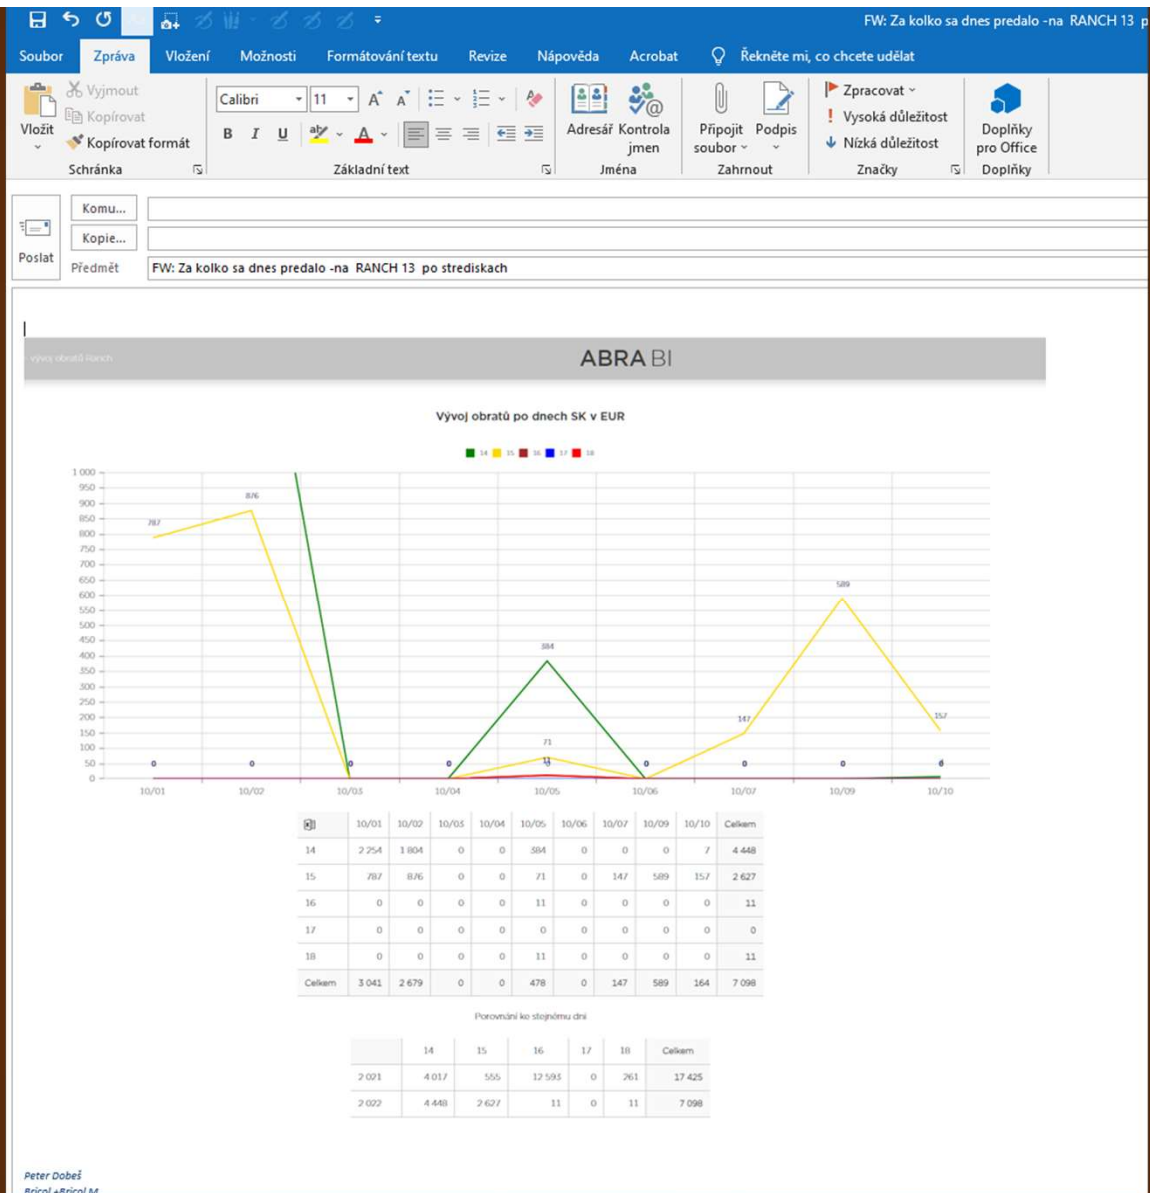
FW: Za kolko sa dnes predalo -na RANCH 13 p

Soubor Zpráva Vložení Možnosti Formátování textu Revize Nápověda Acrobat Řekněte mi, co chcete udělat

Vložit Vyjmout Kopírovat Kopírovat formát Schránka

Calibri 11 B I U Základní text

Adresář Kontrola jmen Jména

Připojit soubor Podpis Zahrnout

Zpracovat Vysoká důležitost Nízká důležitost Značky

Doplňky pro Office Doplňky

Poslat Komu... Kopie... Předmět FW: Za kolko sa dnes predalo -na RANCH 13 po strediskach

vývoj obratů Ranch ABRA BI

Vývoj obratů po dnech SK v EUR

14 15 16 17 18

1 000 950 900 850 800 750 700 650 600 550 500 450 400 350 300 250 200 150 100 50 0

787 876 384 71 11 589 147 157 0 0 0 0 0 0 0 0 0

10/01 10/02 10/03 10/04 10/05 10/06 10/07 10/09 10/10

| | 10/01 | 10/02 | 10/03 | 10/04 | 10/05 | 10/06 | 10/07 | 10/09 | 10/10 | Celkem |
|---|---|---|---|---|---|---|---|---|---|---|
| 14 | 2 254 | 1 804 | 0 | 0 | 384 | 0 | 0 | 0 | 7 | 4 448 |
| 15 | 787 | 876 | 0 | 0 | 71 | 0 | 147 | 589 | 157 | 2 627 |
| 16 | 0 | 0 | 0 | 0 | 11 | 0 | 0 | 0 | 0 | 11 |
| 17 | 0 | 0 | 0 | 0 | 0 | 0 | 0 | 0 | 0 | 0 |
| 18 | 0 | 0 | 0 | 0 | 11 | 0 | 0 | 0 | 0 | 11 |
| Celkem | 3 041 | 2 679 | 0 | 0 | 478 | 0 | 147 | 589 | 164 | 7 098 |

Porovnání ke stejnému dni

| | 14 | 15 | 16 | 17 | 18 | Celkem |
|---|---|---|---|---|---|---|
| 2 021 | 4 017 | 555 | 12 593 | 0 | 261 | 17 425 |
| 2 022 | 4 448 | 2 627 | 11 | 0 | 11 | 7 098 |

Peter Dobeš
Bricol +Bricol M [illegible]